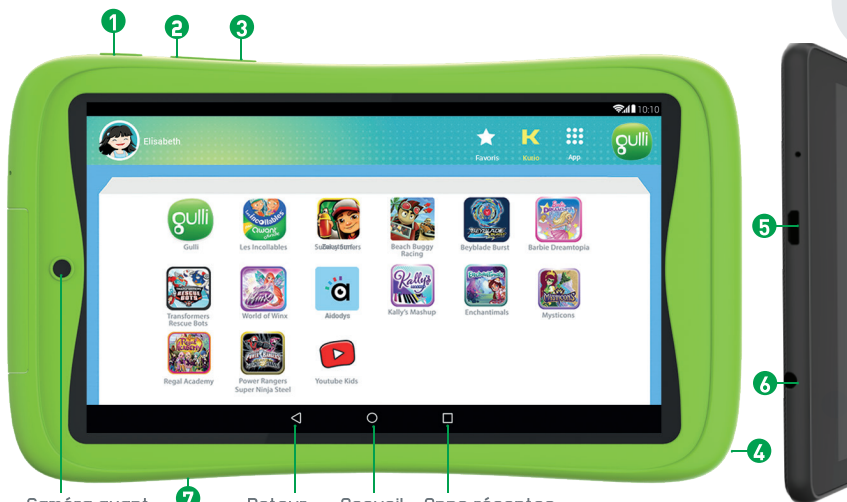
1
2
3

10:10

Elisabeth

Favoris
Kurio
App
gulli

Gulli
Les Incollables
Subway Surfers
Beach Buggy Racing
Beyblade Burst
Barbie Dreamtopia

Transformers Rescue Bots
World of Winx
Aidodys
Kally's Mashup
Enchantimals
Mysticons

Regal Academy
Power Rangers Super Ninja Steel
Youtube Kids

5
6
4
7

Caméra avant
Retour
Accueil
Apps récentes